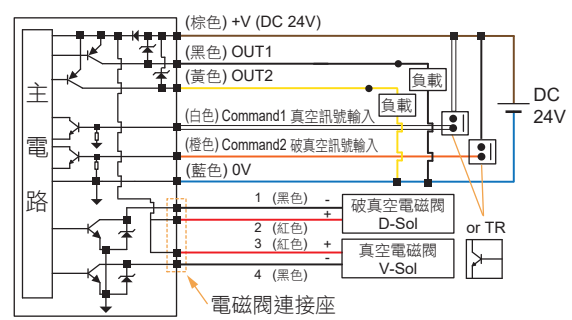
主
電
路

(棕色) +V (DC 24V)
(黑色) OUT1
(黃色) OUT2
負載
負載
(白色) Command1 真空訊號輸入
(橙色) Command2 破真空訊號輸入
(藍色) 0V
DC
24V
1 (黑色) -
2 (紅色) +
破真空電磁閥
D-Sol
3 (紅色) +
4 (黑色) -
真空電磁閥
V-Sol
or TR
電磁閥連接座